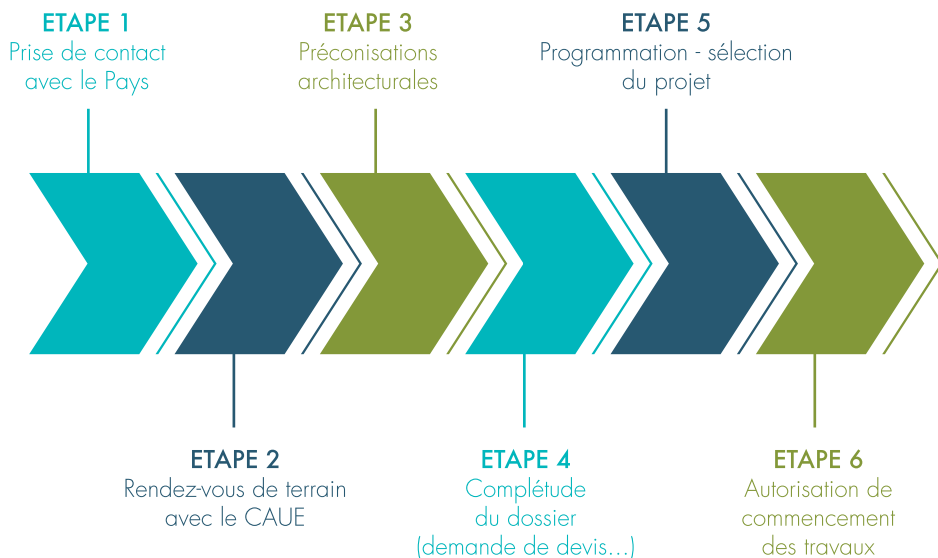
ETAPE 1
Prise de contact avec le Pays

ETAPE 3
Préconisations architecturales

ETAPE 5
Programmation - sélection du projet

ETAPE 2
Rendez-vous de terrain avec le CAUE

ETAPE 4
Complétude du dossier (demande de devis...)

ETAPE 6
Autorisation de commencement des travaux